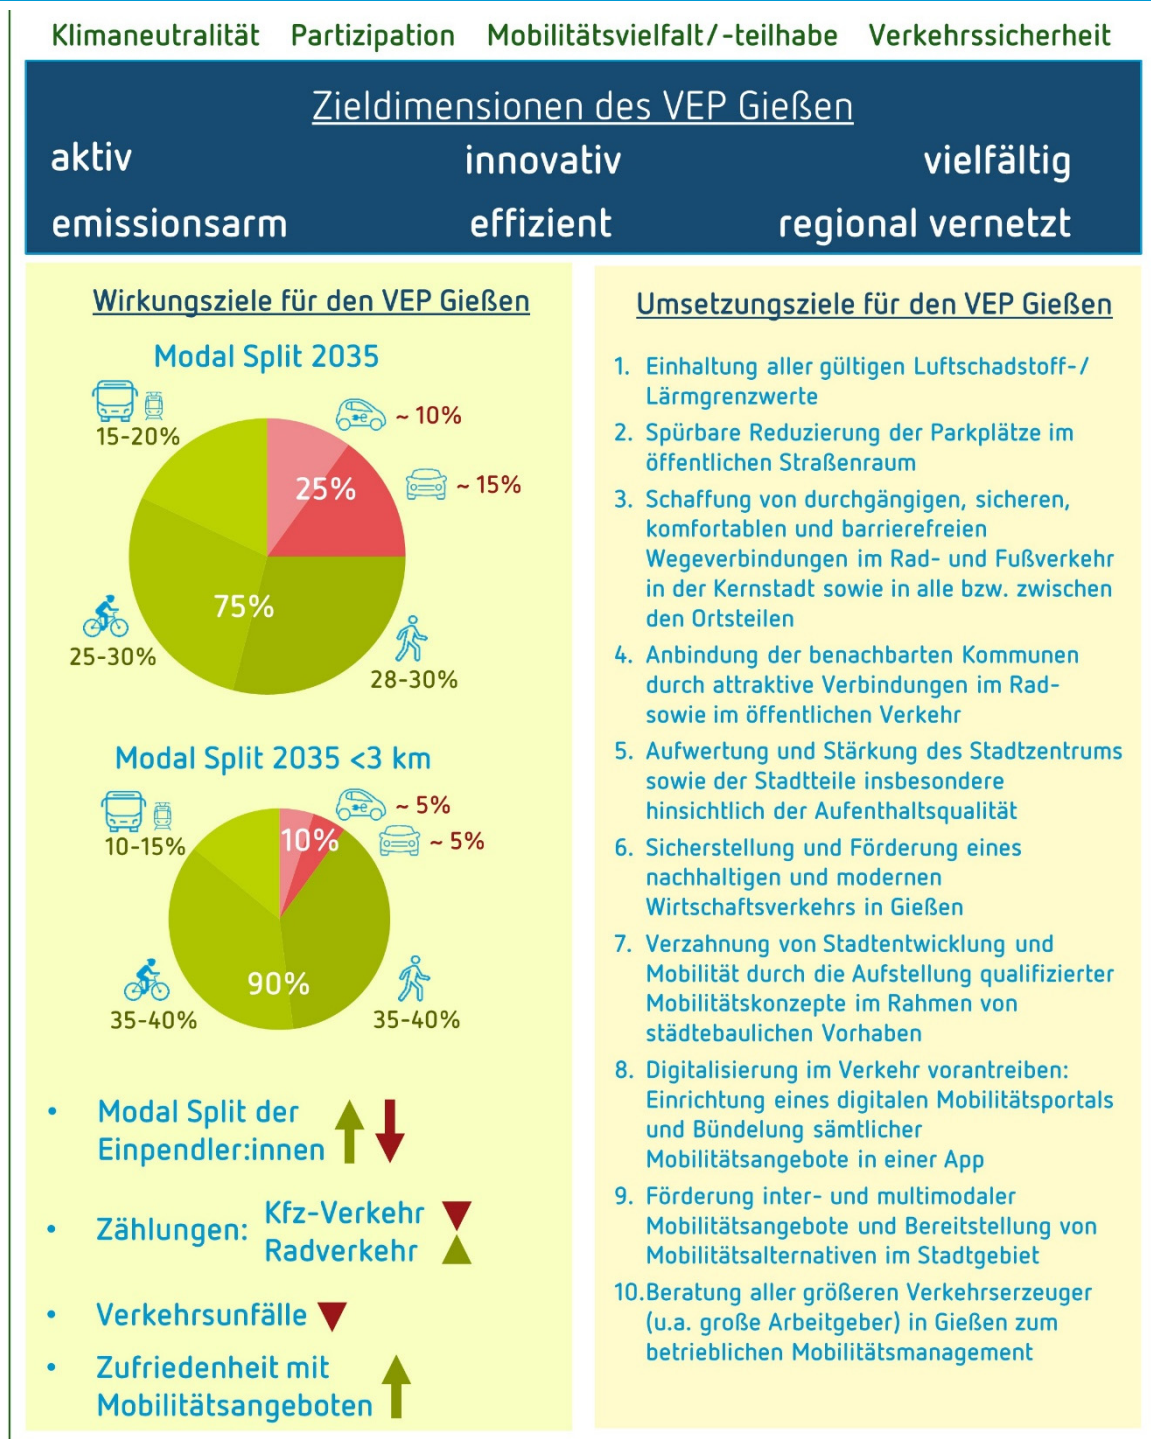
Klimaneutralität Partizipation Mobilitätsvielfalt/-teilhabe Verkehrssicherheit

Zieldimensionen des VEP Gießen

aktiv innovativ vielfältig

emissionsarm effizient regional vernetzt

Wirkungsziele für den VEP Gießen

Modal Split 2035

15-20%

~ 10%

~ 15%

25%

75%

25-30%

28-30%

Modal Split 2035 <3 km

10-15%

~ 5%

~ 5%

10%

90%

35-40%

35-40%

• Modal Split der Einpendler:innen

• Zählungen: Kfz-Verkehr Radverkehr

• Verkehrsunfälle

• Zufriedenheit mit Mobilitätsangeboten

Umsetzungsziele für den VEP Gießen

1. Einhaltung aller gültigen Luftschadstoff-/ Lärmgrenzwerte

2. Spürbare Reduzierung der Parkplätze im öffentlichen Straßenraum

3. Schaffung von durchgängigen, sicheren, komfortablen und barrierefreien Wegeverbindungen im Rad- und Fußverkehr in der Kernstadt sowie in alle bzw. zwischen den Ortsteilen

4. Anbindung der benachbarten Kommunen durch attraktive Verbindungen im Rad- sowie im öffentlichen Verkehr

5. Aufwertung und Stärkung des Stadtzentrums sowie der Stadtteile insbesondere hinsichtlich der Aufenthaltsqualität

6. Sicherstellung und Förderung eines nachhaltigen und modernen Wirtschaftsverkehrs in Gießen

7. Verzahnung von Stadtentwicklung und Mobilität durch die Aufstellung qualifizierter Mobilitätskonzepte im Rahmen von städtebaulichen Vorhaben

8. Digitalisierung im Verkehr vorantreiben: Einrichtung eines digitalen Mobilitätsportals und Bündelung sämtlicher Mobilitätsangebote in einer App

9. Förderung inter- und multimodaler Mobilitätsangebote und Bereitstellung von Mobilitätsalternativen im Stadtgebiet

10. Beratung aller größeren Verkehrserzeuger (u.a. große Arbeitgeber) in Gießen zum betrieblichen Mobilitätsmanagement